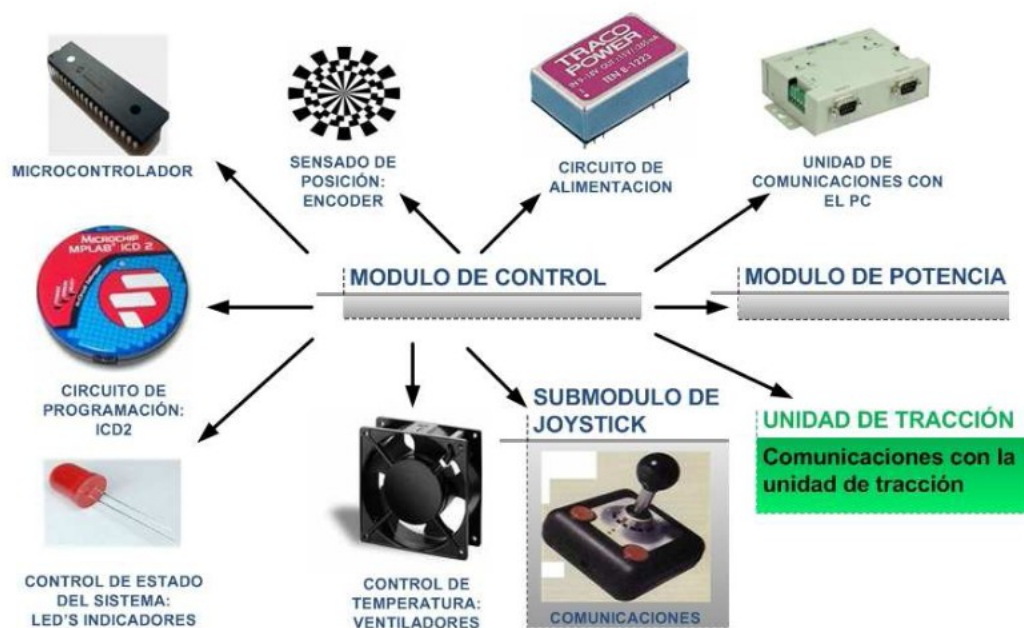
MICROCONTROLADOR

SENSADO DE POSICIÓN: ENCODER

TRACO POWER

CIRCUITO DE ALIMENTACION

UNIDAD DE COMUNICACIONES CON EL PC

MICROCHIP MPLAB ICD 2

MODULO DE CONTROL

MODULO DE POTENCIA

CIRCUITO DE PROGRAMACIÓN: ICD2

SUBMODULO DE JOYSTICK

UNIDAD DE TRACCIÓN

Comunicaciones con la unidad de tracción

CONTROL DE ESTADO DEL SISTEMA: LED'S INDICADORES

CONTROL DE TEMPERATURA: VENTILADORES

COMUNICACIONES